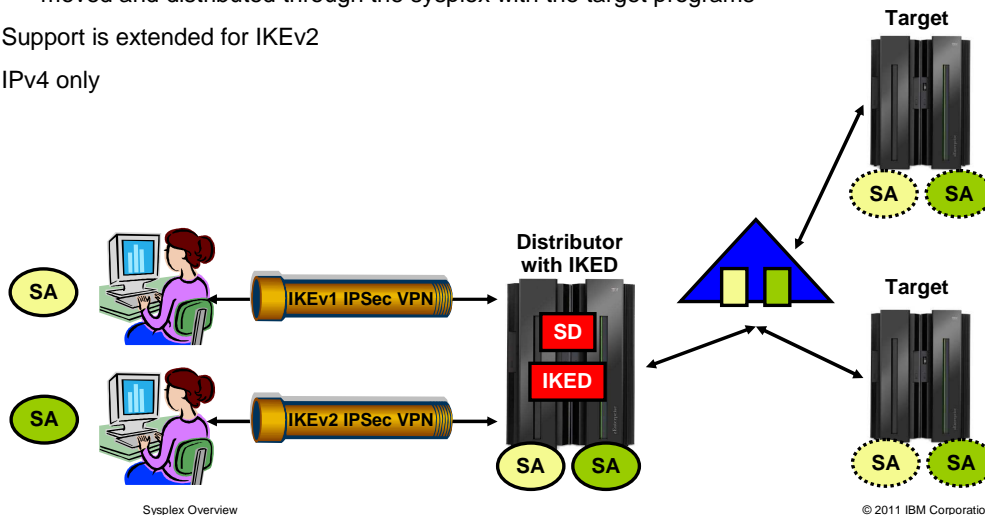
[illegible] moved and distributed through the sysplex with the target programs

Support is extended for IKEv2

IPv4 only

Target

SA

SA

Distributor with IKED

SA

IKEv1 IPSec VPN

SD

Target

IKED

SA

IKEv2 IPSec VPN

SA

SA

SA

SA

Sysplex Overview

© 2011 IBM Corporatio